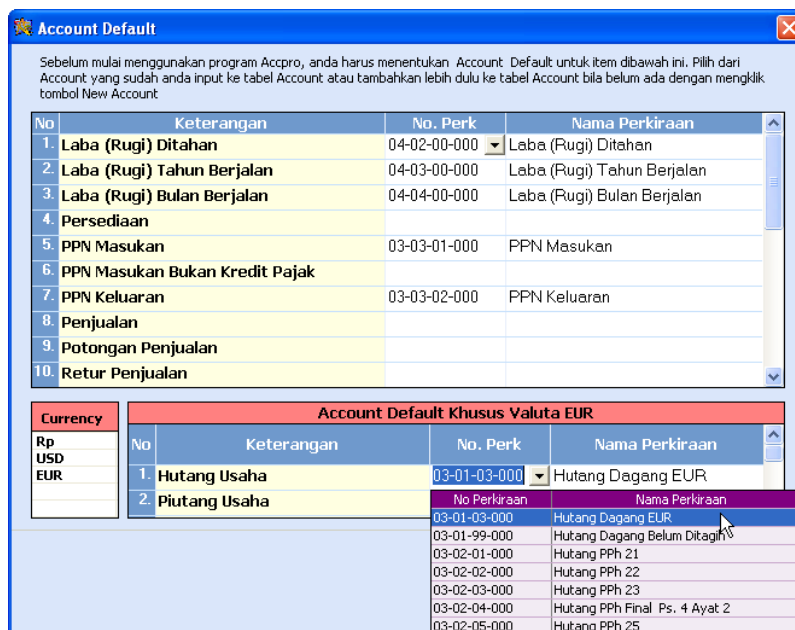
Account Default

Sebelum mulai menggunakan program Accpro, anda harus menentukan Account Default untuk item dibawah ini. Pilih dari Account yang sudah anda input ke tabel Account atau tambahkan lebih dulu ke tabel Account bila belum ada dengan mengklik tombol New Account

| No | Keterangan | No. Perk | Nama Perkiraan |
|---|---|---|---|
| 1. | Laba (Rugi) Ditahan | 04-02-00-000 | Laba (Rugi) Ditahan |
| 2. | Laba (Rugi) Tahun Berjalan | 04-03-00-000 | Laba (Rugi) Tahun Berjalan |
| 3. | Laba (Rugi) Bulan Berjalan | 04-04-00-000 | Laba (Rugi) Bulan Berjalan |
| 4. | Persediaan | | |
| 5. | PPN Masukan | 03-03-01-000 | PPN Masukan |
| 6. | PPN Masukan Bukan Kredit Pajak | | |
| 7. | PPN Keluaran | 03-03-02-000 | PPN Keluaran |
| 8. | Penjualan | | |
| 9. | Potongan Penjualan | | |
| 10. | Retur Penjualan | | |

| Currency |
|---|
| Rp |
| USD |
| EUR |

Account Default Khusus Valuta EUR

| No | Keterangan | No. Perk | Nama Perkiraan |
|---|---|---|---|
| 1. | Hutang Usaha | 03-01-03-000 | Hutang Dagang EUR |
| 2. | Piutang Usaha | | |

| No Perkiraan | Nama Perkiraan |
|---|---|
| 03-01-03-000 | Hutang Dagang EUR |
| 03-01-99-000 | Hutang Dagang Belum Ditagih |
| 03-02-01-000 | Hutang PPh 21 |
| 03-02-02-000 | Hutang PPh 22 |
| 03-02-03-000 | Hutang PPh 23 |
| 03-02-04-000 | Hutang PPh Final Ps. 4 Ayat 2 |
| 03-02-05-000 | Hutang PPh 25 |